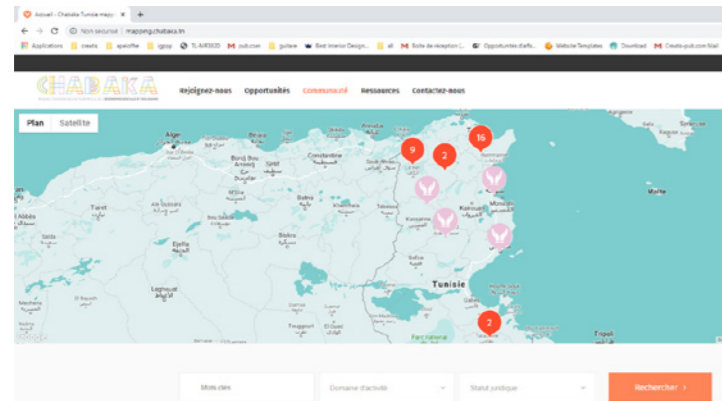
Accueil - Chabaka Tunisie mapp ×
Non sécurisé | mapping.chabaka.tn
Applications | create | apeoffre | igpop | TL AIR3025 | pub.com | gutave | Best Interior Design... | ell | Boîte de réception (... | Opportunités d'affa... | Website Templates | Download | Create-pub.com Mail

CHABAKA

Rejoignez-nous Opportunités Communauté Ressources Contactez-nous

Plan Satellite

Alger
Bordj Bou Arreridj
Constantine
Sétif
Batna
Biskra
Tiaret
Djelfa
Laghouat
Tebessa
Kasserine
Kairouan
Monastir
Tunisie
Gabès
Tripoli
Malte

9 2 16 2

Google

Mots clés
Domaine d'activité
Statut juridique
Rechercher ›